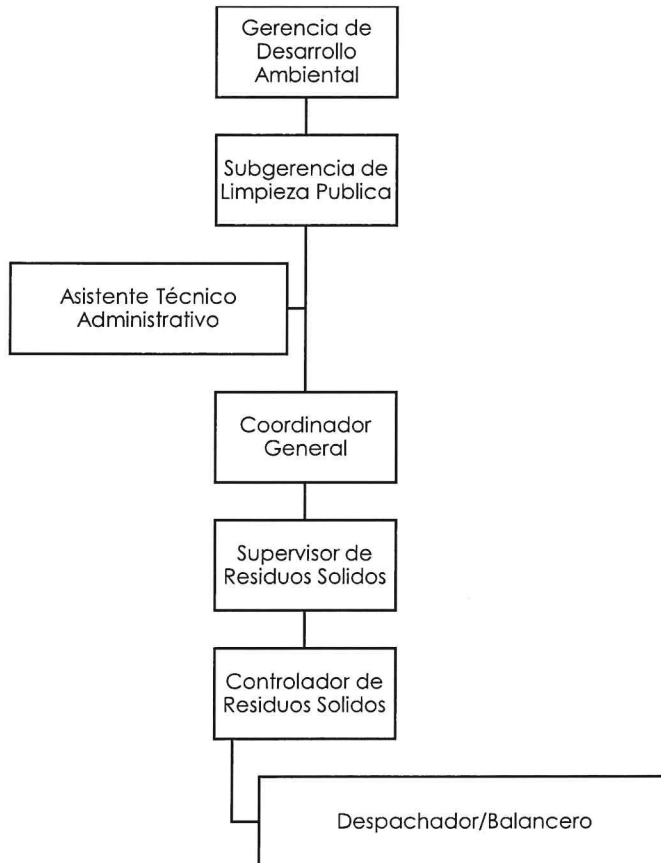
Gerencia de Desarrollo Ambiental

Subgerencia de Limpieza Publica

Asistente Técnico Administrativo

Coordinador General

Supervisor de Residuos Solidos

Controlador de Residuos Solidos

Despachador/Balancero